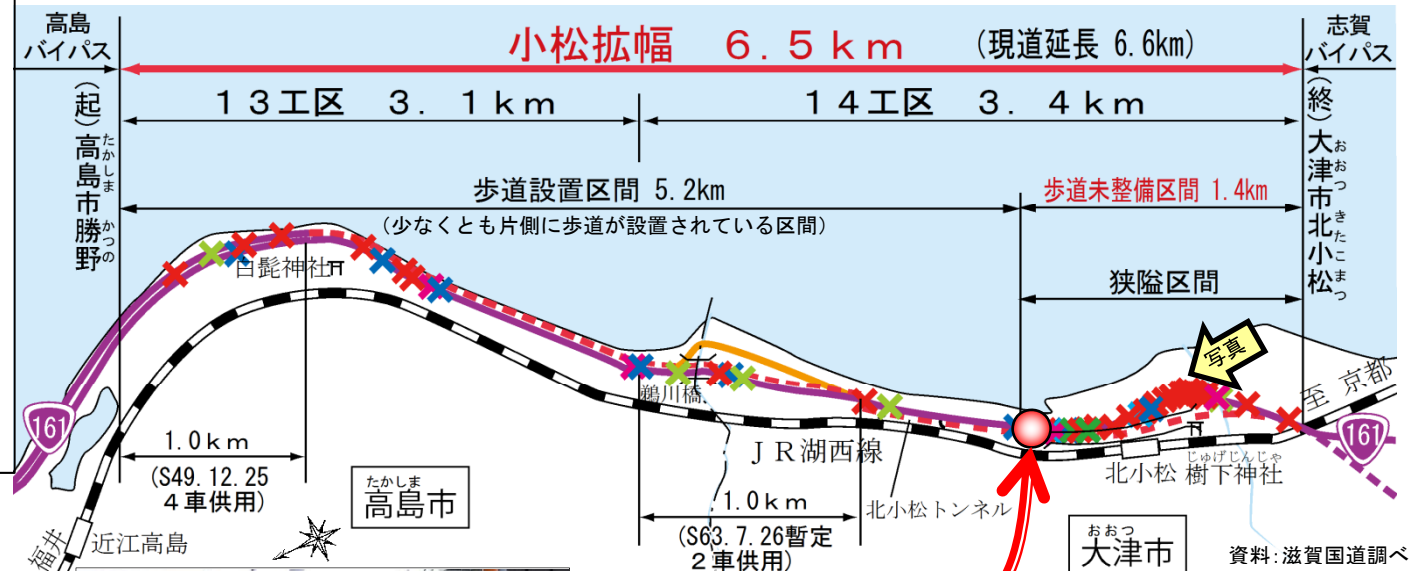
高島バイパス

小松拡幅　６．５ｋｍ　（現道延長 6.6km）

志賀バイパス

（起）高島市勝野（たかしま かつの）

１３工区　３．１ｋｍ

１４工区　３．４ｋｍ

（終）大津市北小松（おおつ きたこまつ）

歩道設置区間 5.2km
（少なくとも片側に歩道が設置されている区間）

歩道未整備区間 1.4km

狭隘区間

白髭神社

写真

至 京都

鵜川橋

161

161

１.０ｋｍ
（S49.12.25
４車供用）

ＪＲ湖西線

北小松 樹下神社（じゅげじんじゃ）

高島市（たかしま）

１.０ｋｍ
（S63.7.26暫定
２車供用）

北小松トンネル

福井

近江高島

大津市（おおつ）

資料：滋賀国道調べ